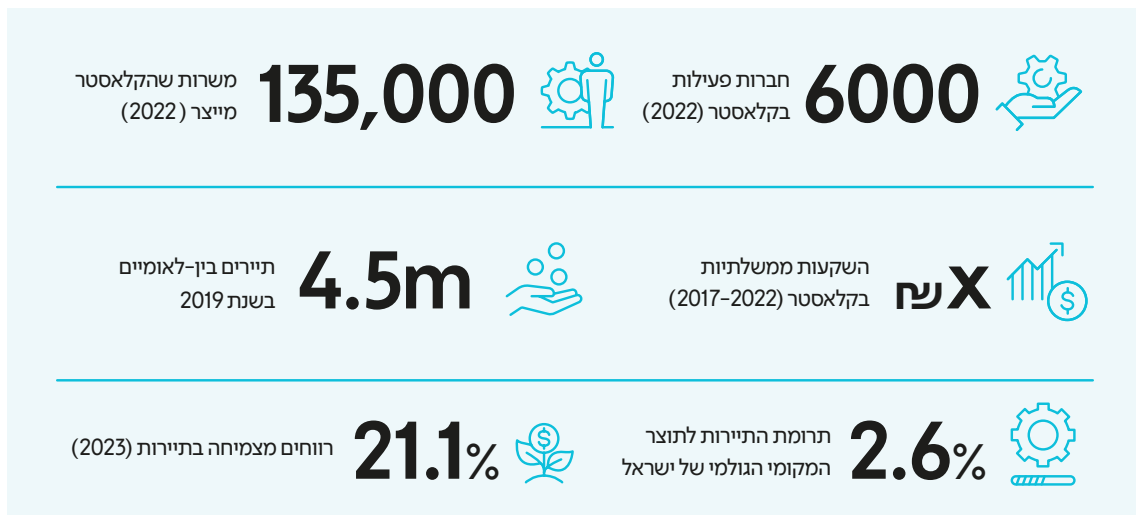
6000
חברות פעילות
בקלאסטר (2022)

135,000
משרות שהקלאסטר
מייצר (2022)

X ש"ח
השקעות ממשלתיות
בקלאסטר (2017-2022)

4.5m
תיירים בין-לאומיים
בשנת 2019

2.6%
תרומת התיירות לתוצר
המקומי הגולמי של ישראל

21.1%
רווחים מצמיחה בתיירות (2023)